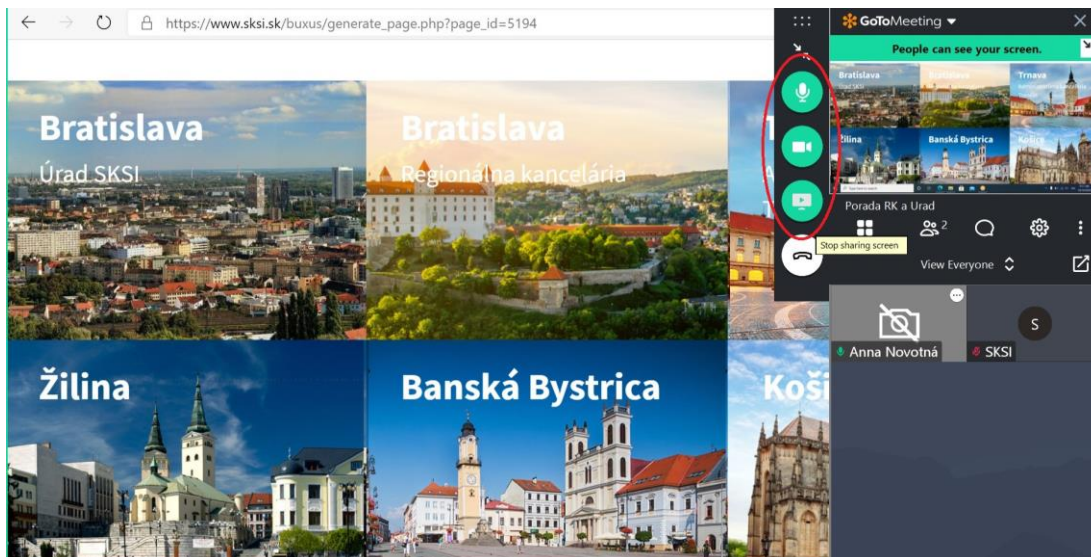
https://www.sksi.sk/buxus/generate_page.php?page_id=5194

Bratislava
Úrad SKSI

Bratislava
Regionálna kancelária

Žilina

Banská Bystrica

Koši

GoToMeeting

People can see your screen.

Bratislava

Trnava

Žilina

Banská Bystrica

Košice

Porada RK a Urad

2

Stop sharing screen

View Everyone

Anna Novotná

S

SKSI